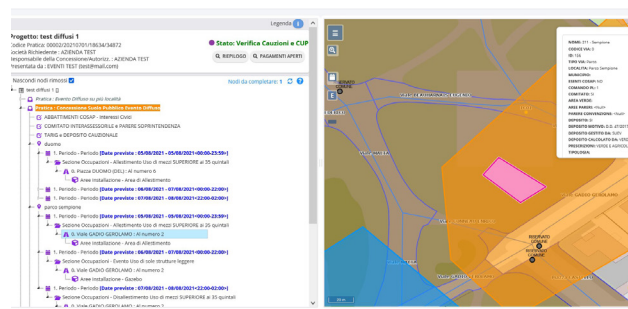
Legenda

Progetto: test diffusi 1
Codice Pratica: 00002/2021070/18634/34872
Società Richiedente : AZIENDA TEST
Responsabile della Concessione/Autorizz. : AZIENDA TEST
Presentata da : EVENTI TEST (test@mail.com)

Stato: Verifica Cauzioni e CUP

RIEPILOGO
PAGAMENTI APERTI

Nascondi nodi rimossi
Nodi da completare: 1

test diffusi 1 []
Pratica - Evento Diffuso su più località
Pratica - Concessione Suolo Pubblico Evento Diffuso
ABBATTIMENTI COSAP - Interessi Civici
CONTATTO INTERASSESSORILE e PARERE SOPRINTENDENZA
TARIG e DEPOSITO CAUZIONALE
duomo
1. Periodo - Periodo [Date previste : 05/08/2021 <00:00-23:59>]
Sezione Occupazioni - Allestimento Uso di mezzi SUPERIORE ai 35 quintali
0. Piazza DUOMO (DEL) - Al numero 6
Aree Installazione - Area di Allestimento
1. Periodo - Periodo [Date previste : 06/08/2021 - 07/08/2021<00:00-22:00>]
1. Periodo - Periodo [Date previste : 07/08/2021 - 08/08/2021<22:00-02:00>]
parco sempione
1. Periodo - Periodo [Date previste : 05/08/2021<00:00-23:59>]
Sezione Occupazioni - Allestimento Uso di mezzi SUPERIORE ai 35 quintali
0. Viale GADIO GEROLAMO - Al numero 2
Aree Installazione - Area di Allestimento
1. Periodo - Periodo [Date previste : 06/08/2021 - 07/08/2021<00:00-22:00>]
Sezione Occupazioni - Evento Uso di sole strutture leggere
0. Viale GADIO GEROLAMO - Al numero 2
Aree Installazione - Gazebo
1. Periodo - Periodo [Date previste : 07/08/2021 - 08/08/2021<22:00-02:00>]
Sezione Occupazioni - Disallestimento Uso di mezzi SUPERIORE ai 35 quintali

NOME: 311 - Sempione
CODICE VIA: 0
ID: 156
TIPO VIA: Parco
LOCALITA: Parco Sempione
MUNICIPIO:
EVENTI COSAP: NO
COMANDO PL: 1
CONTATTO: SI
AREA VERDE:
AREA PARERE: <Null>
FORME CONVENZIONE: <Null>
DEPOSITO: Di
DEPOSITO MOTIVO: D.G. 27/2011
DEPOSITO GESTITO DA: Tutti
DEPOSITO CALCOLATO DA: VERDE
PRESCRIZIONI: VERDE E AGRICOL
TIPOLOGIA:

VIALE GADIO
RISERVATO GENERE
RISERVATO GENERE